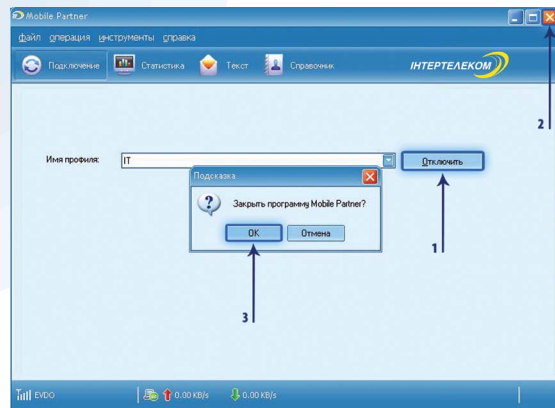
Mobile Partner

файл операция инструменты справка

Подключение Статистика Текст Справочник

ІНТЕРТЕЛЕКОМ

Имя профиля: IT

Отключить

Подсказка

Закрыть программу Mobile Partner?

OK Отмена

1

2

3

EVDO 0.00 KB/s 0.00 KB/s